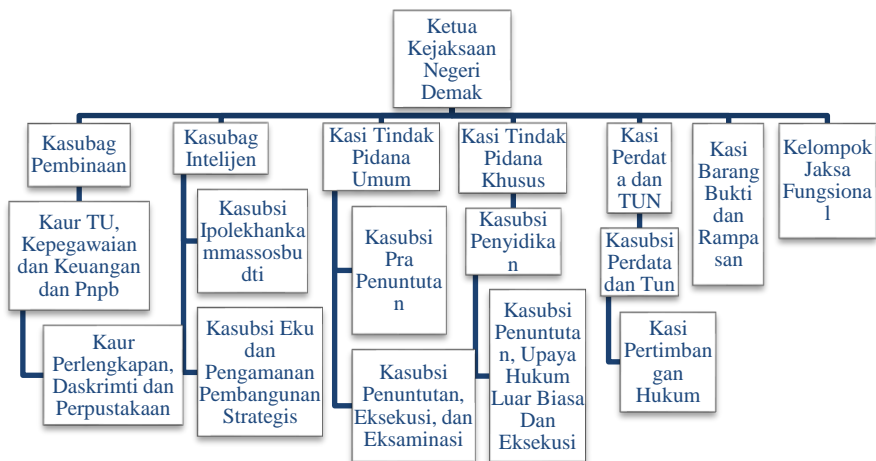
Ketua Kejaksaan Negeri Demak

Kasubag Pembinaan

Kaur TU, Kepegawaian dan Keuangan dan Pnpb

Kaur Perlengkapan, Daskrimti dan Perpustakaan

Kasubag Intelijen

Kasubsi Ipolekhankammassosbudti

Kasubsi Eku dan Pengamanan Pembangunan Strategis

Kasi Tindak Pidana Umum

Kasubsi Pra Penuntutan

Kasubsi Penuntutan, Eksekusi, dan Eksaminasi

Kasi Tindak Pidana Khusus

Kasubsi Penyidikan

Kasubsi Penuntutan, Upaya Hukum Luar Biasa Dan Eksekusi

Kasi Perdata dan TUN

Kasubsi Perdata dan Tun

Kasi Pertimbangan Hukum

Kasi Barang Bukti dan Rampasan

Kelompok Jaksa Fungsional